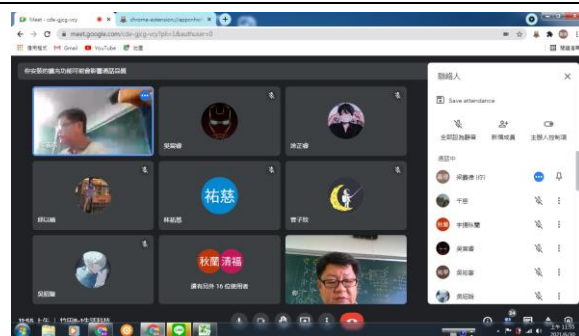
Meet - cde-gcjg-vcy
chrome-extension://appcnho

meet.google.com/cde-gcjg-vcy?pli=1&authuser=0

應用程式 Gmail YouTube 地圖

你安裝的擴充功能可能會影響通話品質

吳宗睿

施芷睿

祐慈

林祐慈

曾子屹

吳昭陽

秋蘭 清福

還有另外 16 位使用者

聯絡人

Save attendance

全部設為靜音

新增成員

主辦人控制項

通話中

梁嘉德 (你)

千惠

李積秋蘭

黃莉書

吳昭陽

黃紹瑜

上午 11:55
2021/6/30